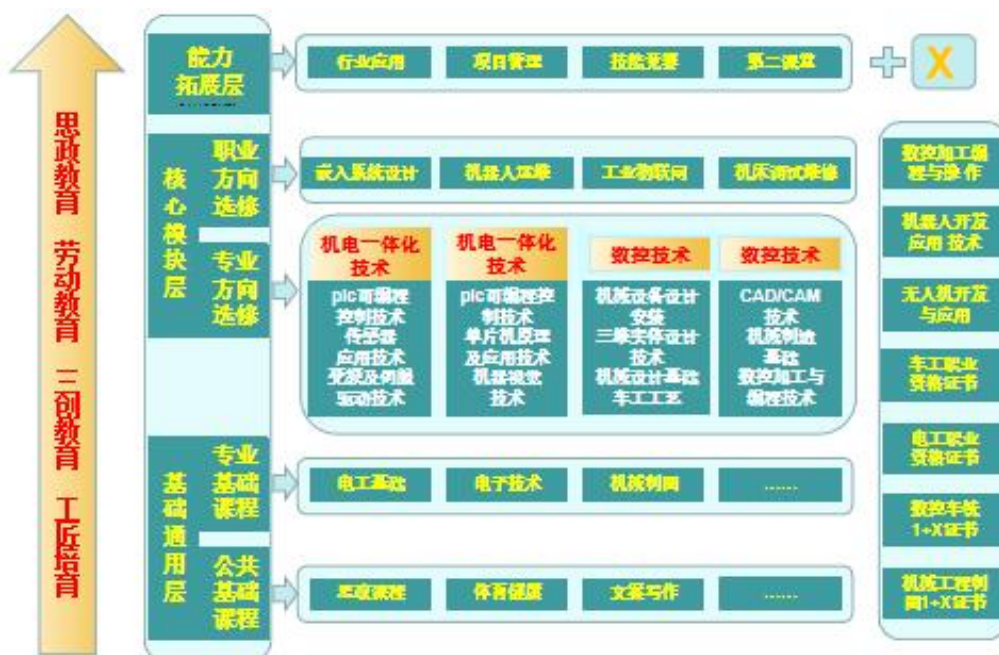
思政教育 劳动教育 三创教育 工匠培育

能力拓展层

行业应用 | 项目管理 | 技能竞赛 | 第二课堂

+ X

核心模块层

职业方向选修

嵌入系统设计 | 机器人运维 | 工业物联网 | 机床调试维修

专业方向选修

机电一体化技术
plc可编程控制技术
传感器应用技术
变频及伺服驱动技术

机电一体化技术
plc可编程控制技术
单片机原理及应用技术
机器视觉技术

数控技术
机械设备设计安装
三维实体设计技术
机械设计基础
车工工艺

数控技术
CAD/CAM技术
机械制造基础
数控加工与编程技术

基础通用层

专业基础课程

电工基础 | 电子技术 | 机械制图 | ......

公共基础课程

思政课程 | 体育健康 | 文案写作 | ......

数控加工编程与操作

机器人开发应用技术

无人机开发与应用

车工职业资格证书

电工职业资格证书

数控车铣1+X证书

机械工程制图1+X证书